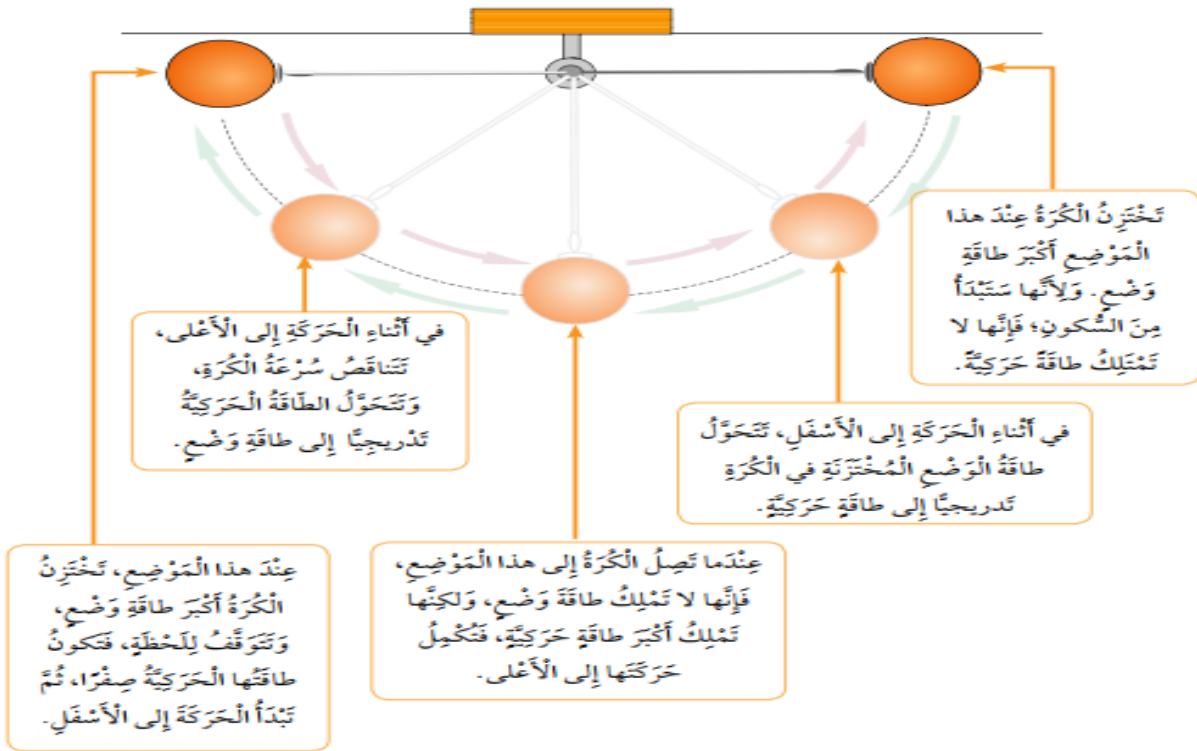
تَخْتَزِنُ الْكُرَةُ عِنْدَ هذا الْمَوْضِعِ أَكْبَرَ طاقَةِ وَضْعٍ. وَلِأَنَّها سَتَبْدَأُ مِنَ السُّكونِ؛ فَإِنَّها لا تَمْتَلِكُ طاقَةً حَرَكِيَّةً.

في أَثْناءِ الْحَرَكَةِ إِلى الْأَعْلى، تَتَناقَصُ سُرْعَةُ الْكُرَةِ، وَتَتَحَوَّلُ الطّاقَةُ الْحَرَكِيَّةُ تَدْريجِيًّا إِلى طاقَةِ وَضْعٍ.

في أَثْناءِ الْحَرَكَةِ إِلى الْأَسْفَلِ، تَتَحَوَّلُ طاقَةُ الْوَضْعِ الْمُخْتَزَنَةُ في الْكُرَةِ تَدْريجِيًّا إِلى طاقَةٍ حَرَكِيَّةٍ.

عِنْدَ هذا الْمَوْضِعِ، تَخْتَزِنُ الْكُرَةُ أَكْبَرَ طاقَةِ وَضْعٍ، وَتَتَوَقَّفُ لِلَحْظَةٍ، فَتَكونُ طاقَتُها الْحَرَكِيَّةُ صِفْرًا، ثُمَّ تَبْدَأُ الْحَرَكَةَ إِلى الْأَسْفَلِ.

عِنْدَما تَصِلُ الْكُرَةُ إِلى هذا الْمَوْضِعِ، فَإِنَّها لا تَمْلِكُ طاقَةَ وَضْعٍ، وَلكِنَّها تَمْلِكُ أَكْبَرَ طاقَةٍ حَرَكِيَّةٍ، فَتُكْمِلُ حَرَكَتَها إِلى الْأَعْلى.